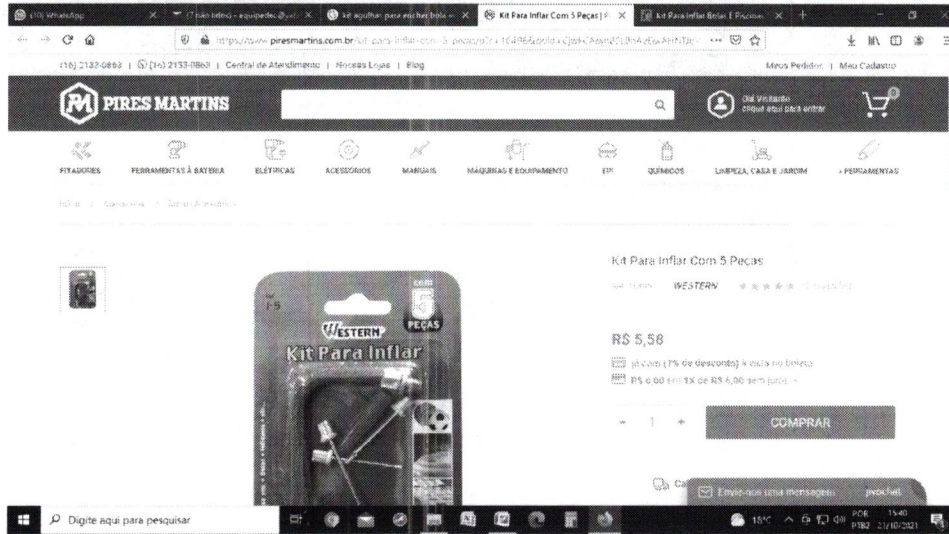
(10) WhatsApp | (7 não lidos) - equipedec@... | kit agulhas para encher bola | Kit Para Inflar Com 5 Peças | P... | Kit Para Inflar Bolas E Piscinas

https://www.piresmartins.com.br/kit-para-inflar-com-5-pecas/p

(16) 2133-8863 | (16) 2133-8863 | Central de Atendimento | Nossas Lojas | Blog

Meus Pedidos | Meu Cadastro

PIRES MARTINS

Olá Visitante
clique aqui para entrar

FIXADORES | FERRAMENTAS À BATERIA | ELÉTRICAS | ACESSÓRIOS | MANUAIS | MÁQUINAS E EQUIPAMENTO | EPI | QUÍMICOS | LIMPEZA, CASA E JARDIM | + FERRAMENTAS

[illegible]

Kit Para Inflar Com 5 Peças

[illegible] WESTERN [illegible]

com 5 PEÇAS
WESTERN
Kit Para Inflar

R$ 5,58

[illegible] (7% de desconto) à vista no boleto
R$ 6,00 em 1X de R$ 6,00 sem juros

- 1 +

COMPRAR

Envie-nos uma mensagem

Digite aqui para pesquisar

18°C POR PTB2 15:40 21/10/2021